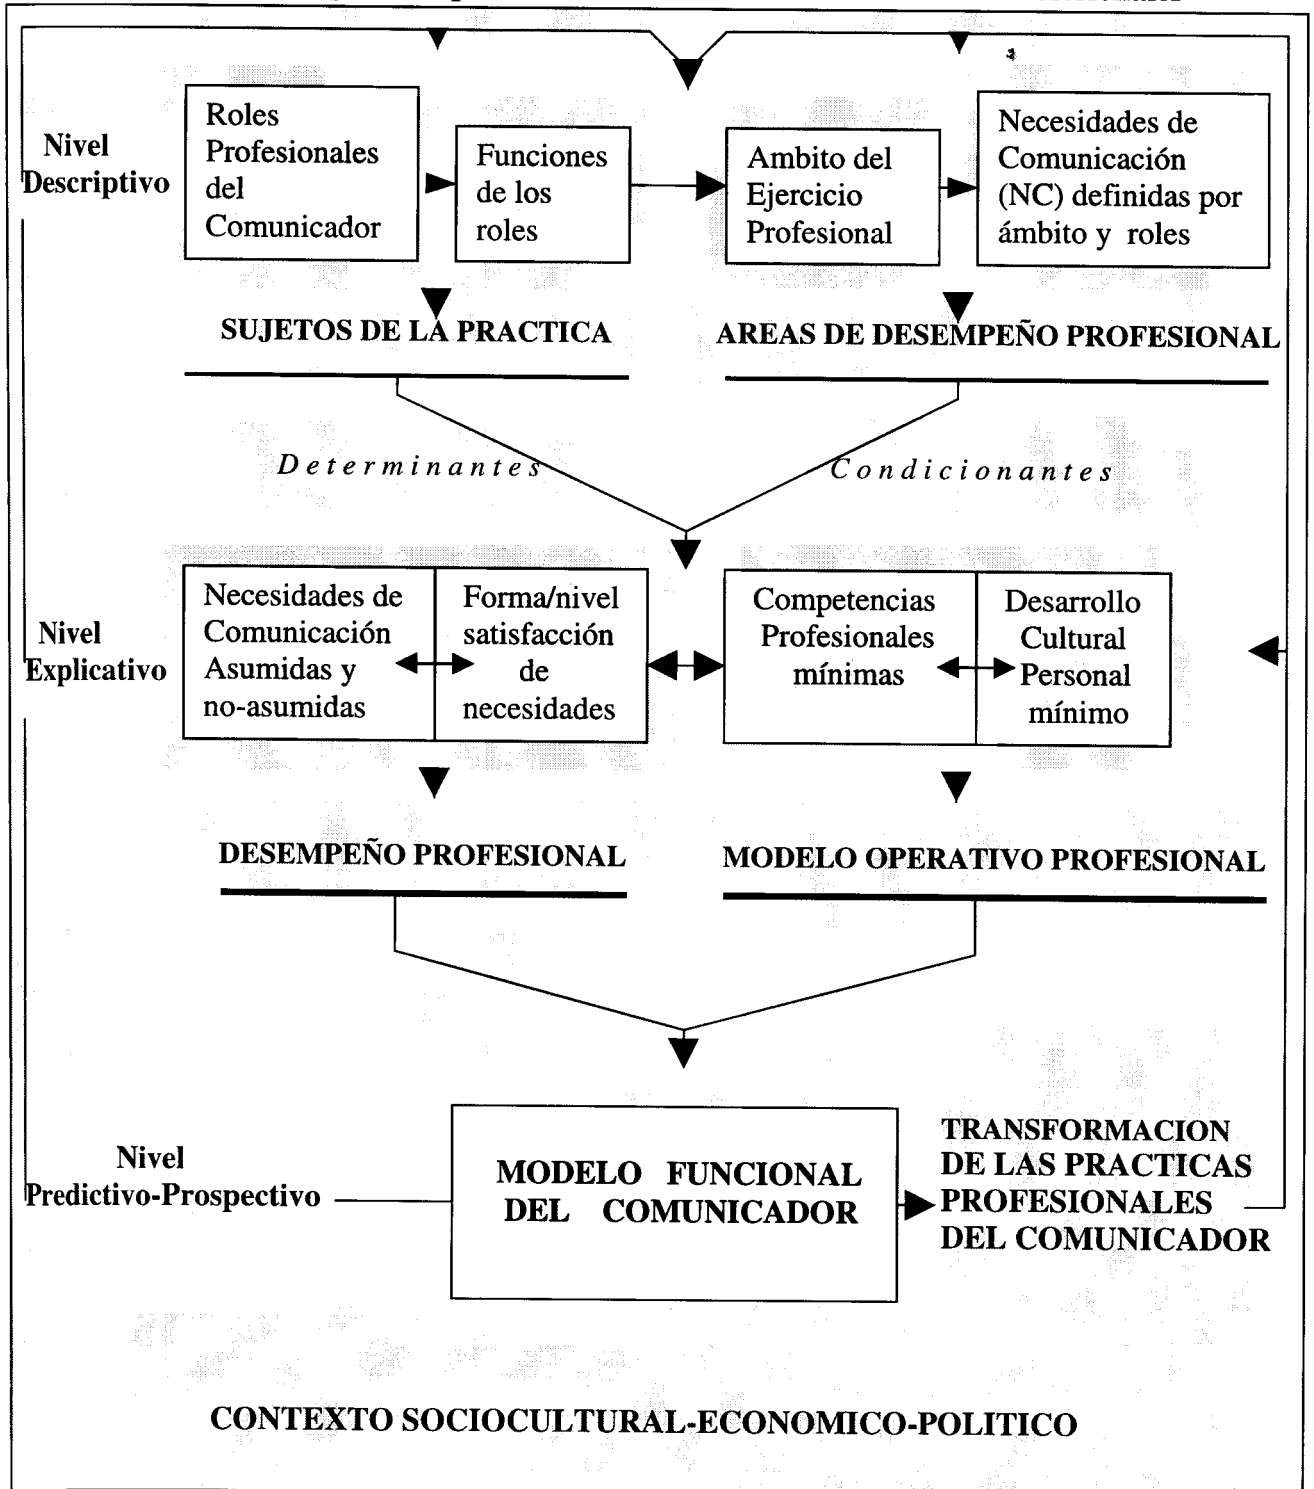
Nivel Descriptivo

Roles Profesionales del Comunicador

Funciones de los roles

Ambito del Ejercicio Profesional

Necesidades de Comunicación (NC) definidas por ámbito y roles

SUJETOS DE LA PRACTICA

AREAS DE DESEMPEÑO PROFESIONAL

Determinantes

Condicionantes

Nivel Explicativo

Necesidades de Comunicación Asumidas y no-asumidas

Forma/nivel satisfacción de necesidades

Competencias Profesionales mínimas

Desarrollo Cultural Personal mínimo

DESEMPEÑO PROFESIONAL

MODELO OPERATIVO PROFESIONAL

Nivel Predictivo-Prospectivo

MODELO FUNCIONAL DEL COMUNICADOR

TRANSFORMACION DE LAS PRACTICAS PROFESIONALES DEL COMUNICADOR

CONTEXTO SOCIOCULTURAL-ECONOMICO-POLITICO